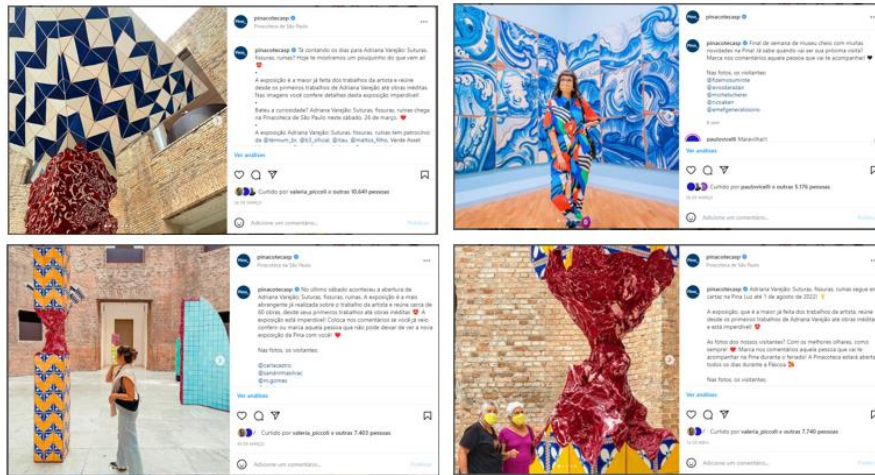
pinacotecasp
Pinacoteca de São Paulo

pinacotecasp Tá contando os dias para Adriana Varejão: Suturas, fissuras, ruínas? Hoje te mostramos um pouquinho do que vem aí!

A exposição é a maior já feita dos trabalhos da artista e reúne desde os primeiros trabalhos de Adriana Varejão até obras inéditas. Nas imagens você confere detalhes desta exposição imperdível!

Bateu a curiosidade? Adriana Varejão: Suturas, fissuras, ruínas chega na Pinacoteca de São Paulo neste sábado, 26 de março.

A exposição Adriana Varejão: Suturas, fissuras, ruínas tem patrocínio da @itemuum_br, @b3_oficial, @itau, @mattos_filho, Verde Asset

Ver análises

Curtido por valeria_piccoli e outras 10.641 pessoas

Adicione um comentário...
Publicar

pinacotecasp
Pinacoteca de São Paulo

pinacotecasp Final de semana de museu cheio com muitas novidades na Pina! Já sabe quando vai ser sua próxima visita? Marca nos comentários aquela pessoa que vai te acompanhar!

Nas fotos, os visitantes:
@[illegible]
@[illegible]
@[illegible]
@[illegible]
@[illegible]

paulonicelli Maravilha!!

Ver análises

Curtido por paulonicelli e outras 5.176 pessoas

Adicione um comentário...
Publicar

pinacotecasp
Pinacoteca de São Paulo

pinacotecasp No último sábado aconteceu a abertura de Adriana Varejão: Suturas, fissuras, ruínas. A exposição é a mais abrangente já realizada sobre o trabalho da artista e reúne cerca de 60 obras, desde seus primeiros trabalhos até obras inéditas. A exposição está imperdível! Coloca nos comentários se você já veio conferir ou marca aquela pessoa que não pode deixar de ver a nova exposição da Pina com você!

Nas fotos, os visitantes:

@carlacastro
@sandrimitacruz
@m.gomes

Ver análises

Curtido por valeria_piccoli e outras 7.403 pessoas

Adicione um comentário...
Publicar

pinacotecasp
Pinacoteca de São Paulo

pinacotecasp Adriana Varejão: Suturas, fissuras, ruínas segue em cartaz na Pina (até 1 de agosto de 2022)

A exposição, que é a maior já feita dos trabalhos da artista, reúne desde os primeiros trabalhos de Adriana Varejão até obras inéditas e está imperdível!

As fotos dos nossos visitantes: Com os melhores olhares, como sempre! Marca nos comentários aquela pessoa que vai te acompanhar na Pina durante o feriado! A Pinacoteca estará aberta todos os dias durante a Páscoa

Nas fotos, os visitantes:

Ver análises

Curtido por valeria_piccoli e outras 7.740 pessoas

Adicione um comentário...
Publicar